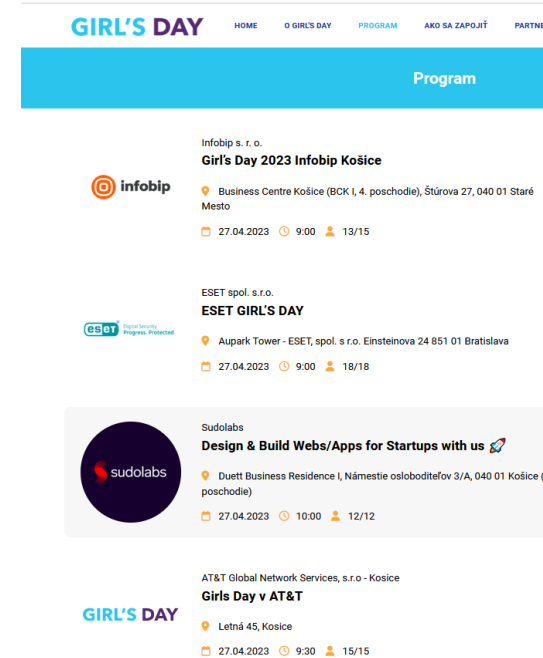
GIRL'S DAY

HOME O GIRL'S DAY PROGRAM AKO SA ZAPOJIŤ PARTNE

Program

infobip

Infobip s. r. o.

Girl's Day 2023 Infobip Košice

Business Centre Košice (BCK I, 4. poschodie), Štúrova 27, 040 01 Staré Mesto

27.04.2023 9:00 13/15

eset Digital Security Progress. Protected.

ESET spol. s.r.o.

ESET GIRL'S DAY

Aupark Tower - ESET, spol. s r.o. Einsteinova 24 851 01 Bratislava

27.04.2023 9:00 18/18

sudolabs

Sudolabs

Design & Build Webs/Apps for Startups with us 🚀

Duett Business Residence I, Námestie osloboditeľov 3/A, 040 01 Košice (poschodie)

27.04.2023 10:00 12/12

GIRL'S DAY

AT&T Global Network Services, s.r.o - Kosice

Girls Day v AT&T

Letná 45, Kosice

27.04.2023 9:30 15/15